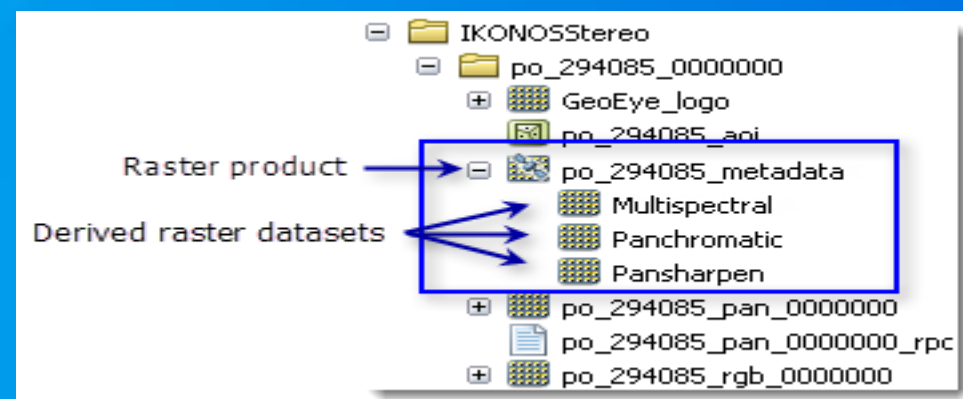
IKONOSStereo
po_294085_0000000
GeoEye_logo
po_294085_aoi
Raster product
po_294085_metadata
Derived raster datasets
Multispectral
Panchromatic
Pansharpen
po_294085_pan_0000000
po_294085_pan_0000000_rpc
po_294085_rgb_0000000